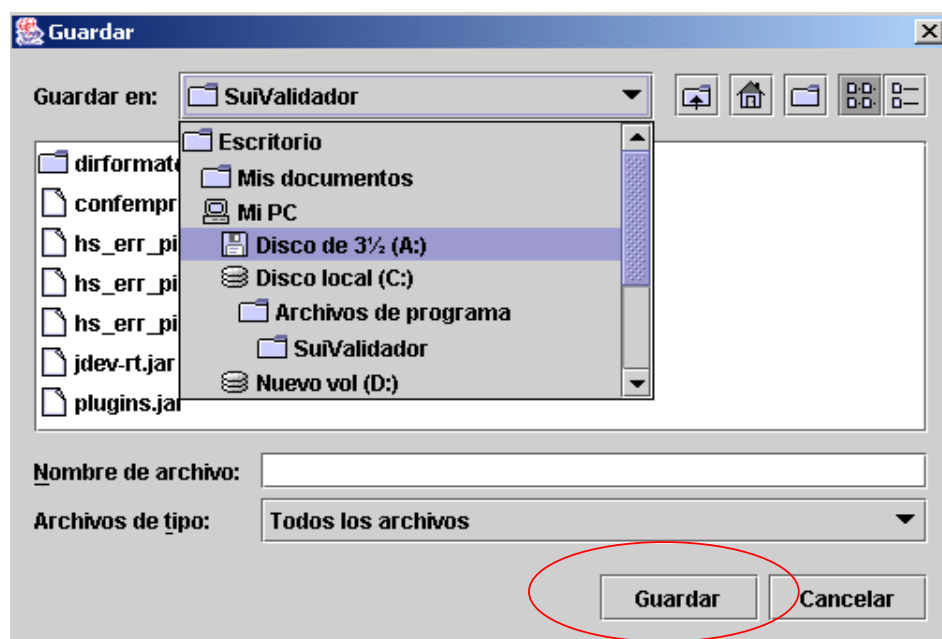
Guardar

Guardar en: SuiValidador

dirformat
confempr
hs_err_pi
hs_err_pi
hs_err_pi
jdev-rt.jar
plugins.jar

Escritorio
Mis documentos
Mi PC
Disco de 3½ (A:)
Disco local (C:)
Archivos de programa
SuiValidador
Nuevo vol (D:)

Nombre de archivo:
Archivos de tipo: Todos los archivos

Guardar
Cancelar